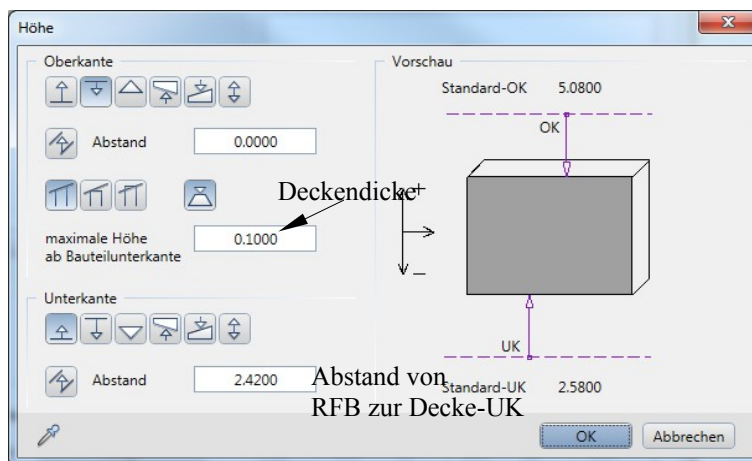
Höhe

Oberkante

Abstand 0.0000

Deckendicke

maximale Höhe ab Bauteilunterkante 0.1000

Unterkante

Abstand 2.4200

Abstand von RFB zur Decke-UK

Vorschau

Standard-OK 5.0800

OK

+

–

UK

Standard-UK 2.5800

OK

Abbrechen